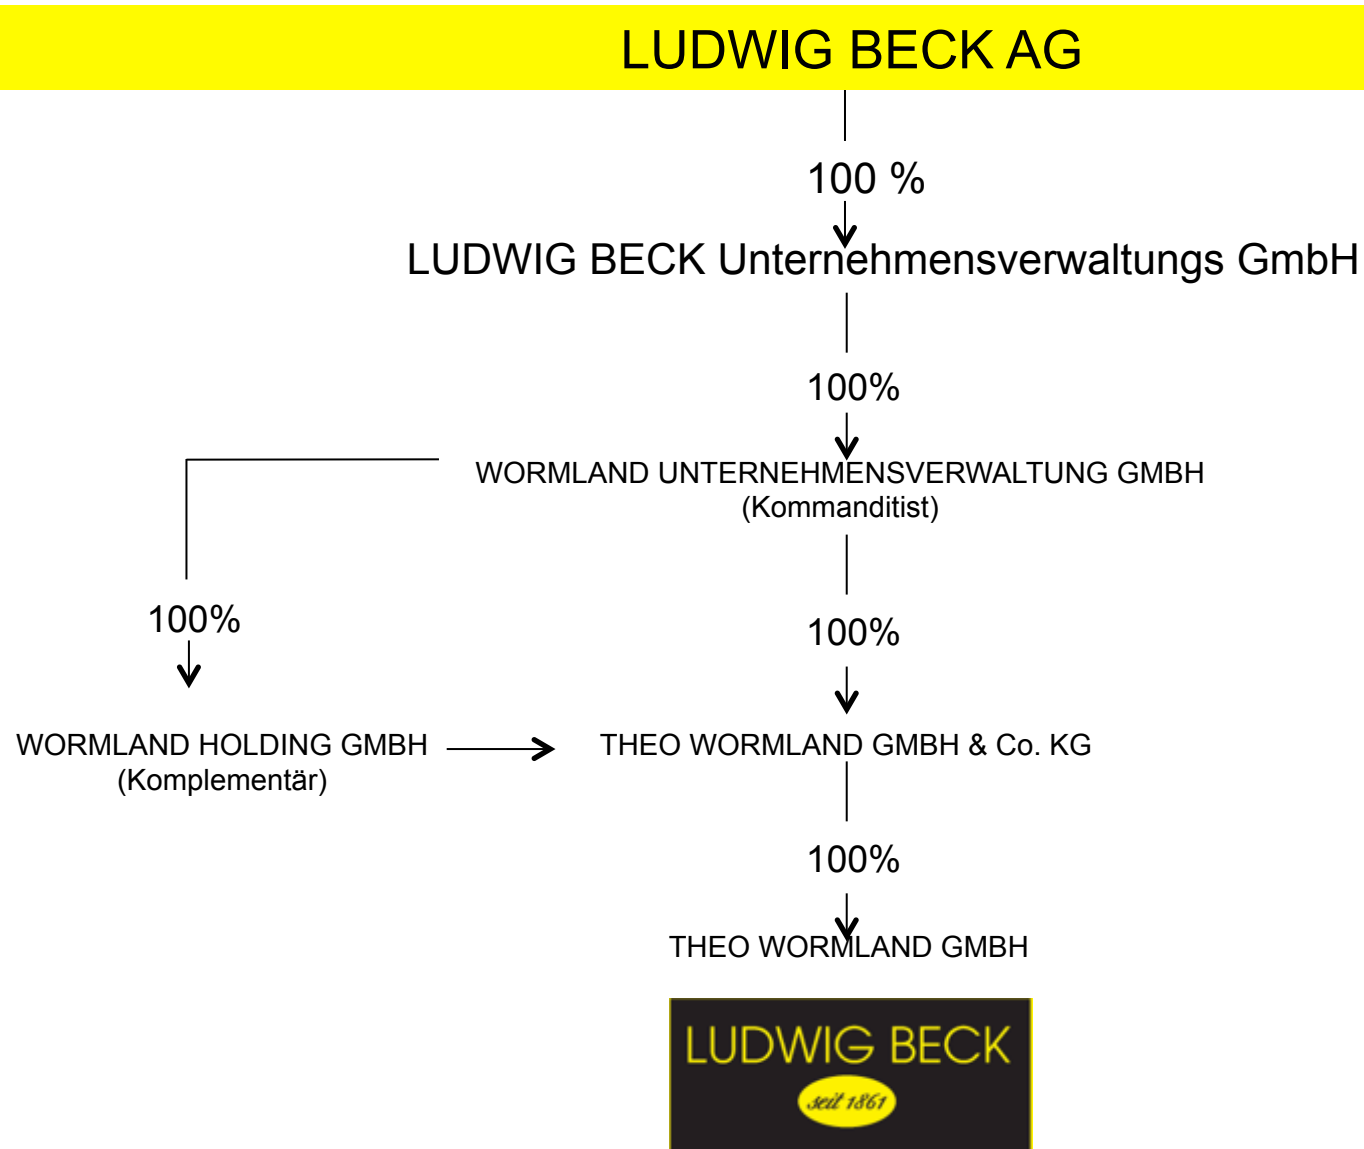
LUDWIG BECK AG

100 %

LUDWIG BECK Unternehmensverwaltungs GmbH

100%

WORMLAND UNTERNEHMENSVERWALTUNG GMBH
(Kommanditist)

100%

100%

WORMLAND HOLDING GMBH
(Komplementär)

THEO WORMLAND GMBH & Co. KG

100%

THEO WORMLAND GMBH

LUDWIG BECK
seit 1861